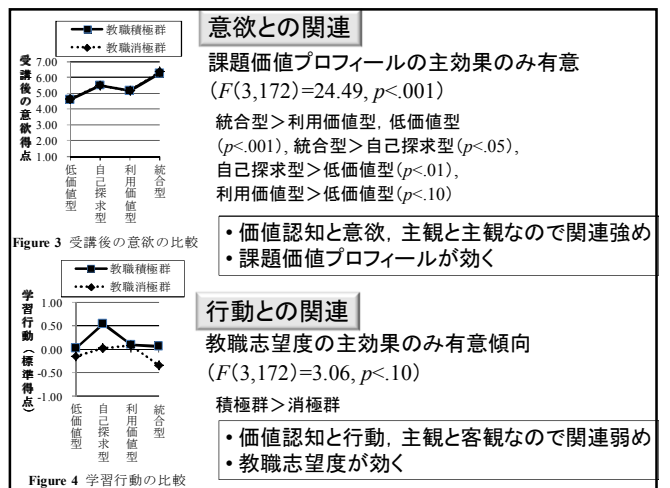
教職積極群
教職消極群

受講後の意欲得点

7.00
6.00
5.00
4.00
3.00
2.00
1.00

低価値型
自己探求型
利用価値型
統合型

**Figure 3** 受講後の意欲の比較

意欲との関連

課題価値プロフィールの主効果のみ有意

($F(3,172)=24.49$, $p<.001$)

統合型＞利用価値型，低価値型 ($p<.001$)，統合型＞自己探求型($p<.05$)，自己探求型＞低価値型($p<.01$)，利用価値型＞低価値型($p<.10$)

• 価値認知と意欲，主観と主観なので関連強め
• 課題価値プロフィールが効く

教職積極群
教職消極群

学習行動（標準得点）

1.00
0.50
0.00
-0.50
-1.00

低価値型
自己探求型
利用価値型
統合型

**Figure 4** 学習行動の比較

行動との関連

教職志望度の主効果のみ有意傾向

($F(3,172)=3.06$, $p<.10$)

積極群＞消極群

• 価値認知と行動，主観と客観なので関連弱め
• 教職志望度が効く